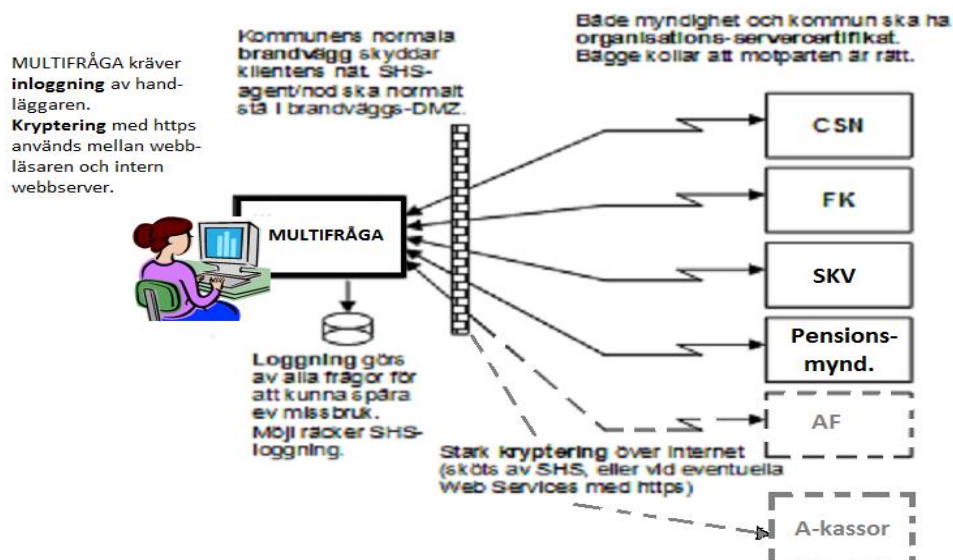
MULTIFRÅGA kräver **inloggning** av handläggaren.
**Kryptering** med https används mellan webbläsaren och intern webbserver.

Kommunens normala **brandvägg** skyddar klientens nät. SHS-agent/nod ska normalt stå i brandväggs-DMZ.

Både myndighet och kommun ska ha organisations-servercertifikat. Bägge kollar att motparten är rätt.

MULTIFRÅGA

CSN

FK

SKV

Pensions-mynd.

AF

A-kassor

**Loggning** görs av alla frågor för att kunna spåra ev missbruk. Möjl räcker SHS-loggning.

Stark **kryptering** över internet (sköts av SHS, eller vid eventuella Web Services med https)